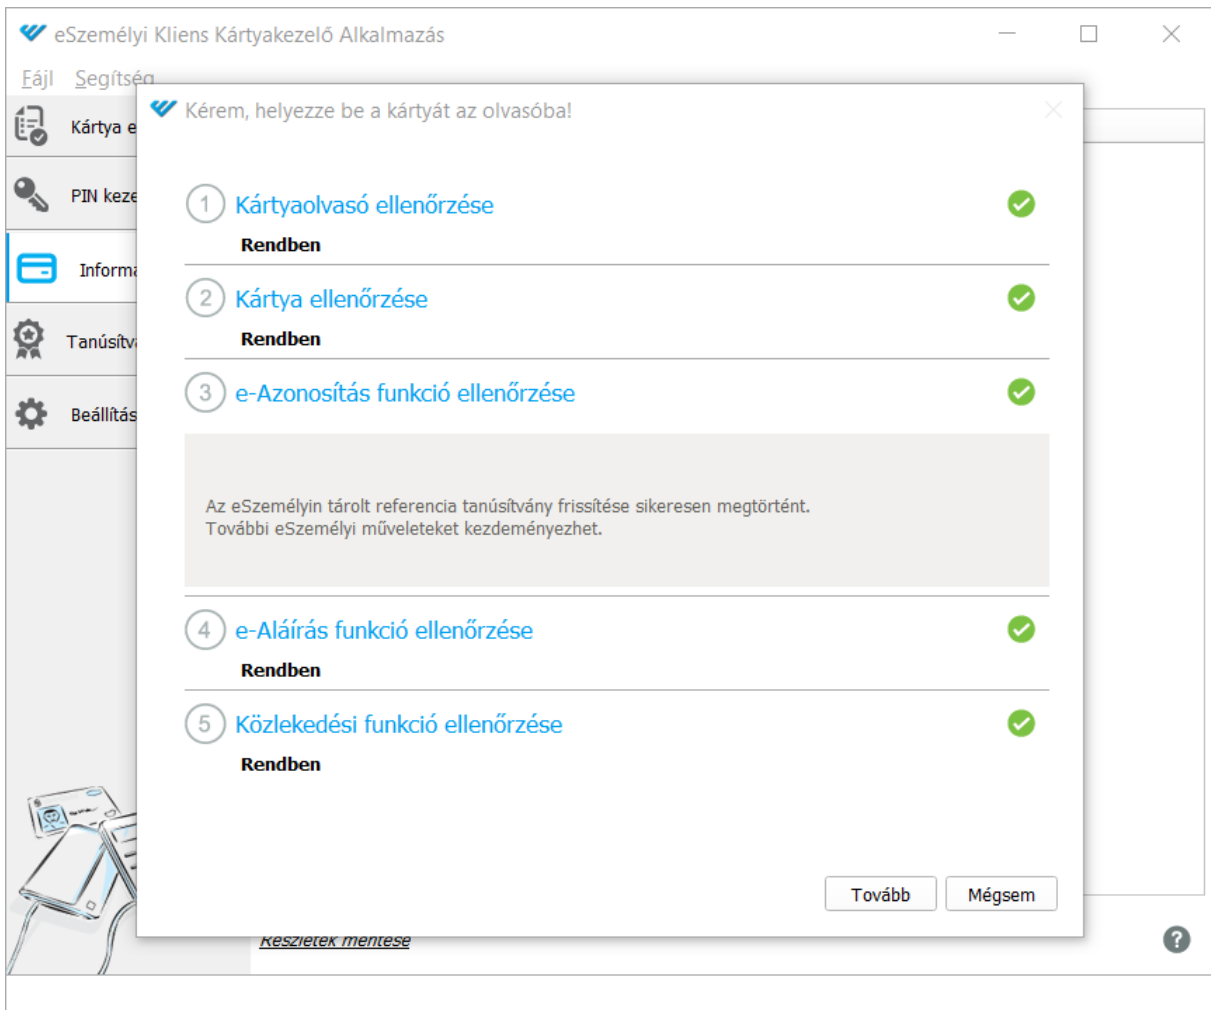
eSzemélyi Kliens Kártyakezelő Alkalmazás

Fájl Segítség

Kártya e

PIN keze

Informa

Tanúsítv

Beállítás

Kérem, helyezze be a kártyát az olvasóba!

1 Kártyaolvasó ellenőrzése

Rendben

2 Kártya ellenőrzése

Rendben

3 e-Azonosítás funkció ellenőrzése

Az eSzemélyin tárolt referencia tanúsítvány frissítése sikeresen megtörtént.
További eSzemélyi műveleteket kezdeményezhet.

4 e-Aláírás funkció ellenőrzése

Rendben

5 Közlekedési funkció ellenőrzése

Rendben

Tovább Mégsem

Részletek mentése